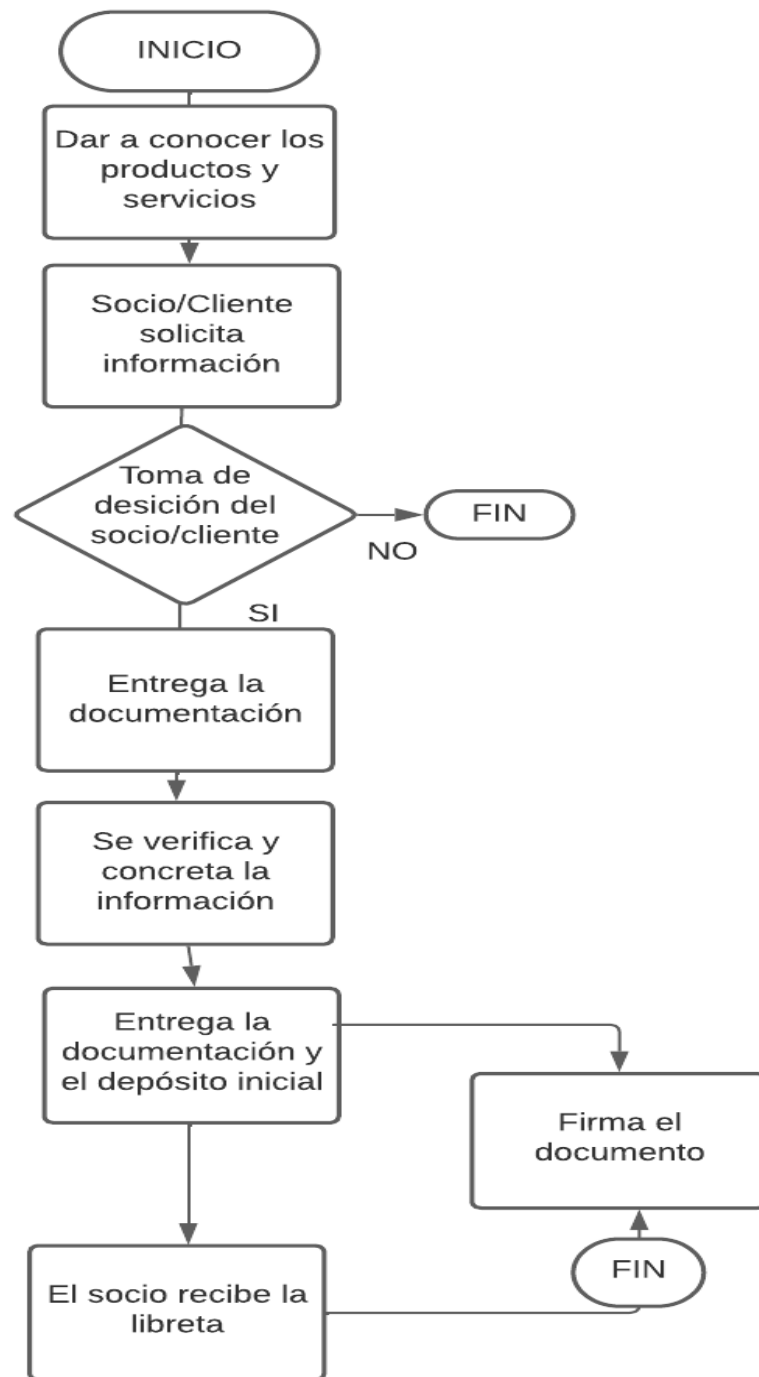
INICIO

Dar a conocer los productos y servicios

Socio/Cliente solicita información

Toma de desición del socio/cliente

NO

FIN

SI

Entrega la documentación

Se verifica y concreta la información

Entrega la documentación y el depósito inicial

Firma el documento

FIN

El socio recibe la libreta